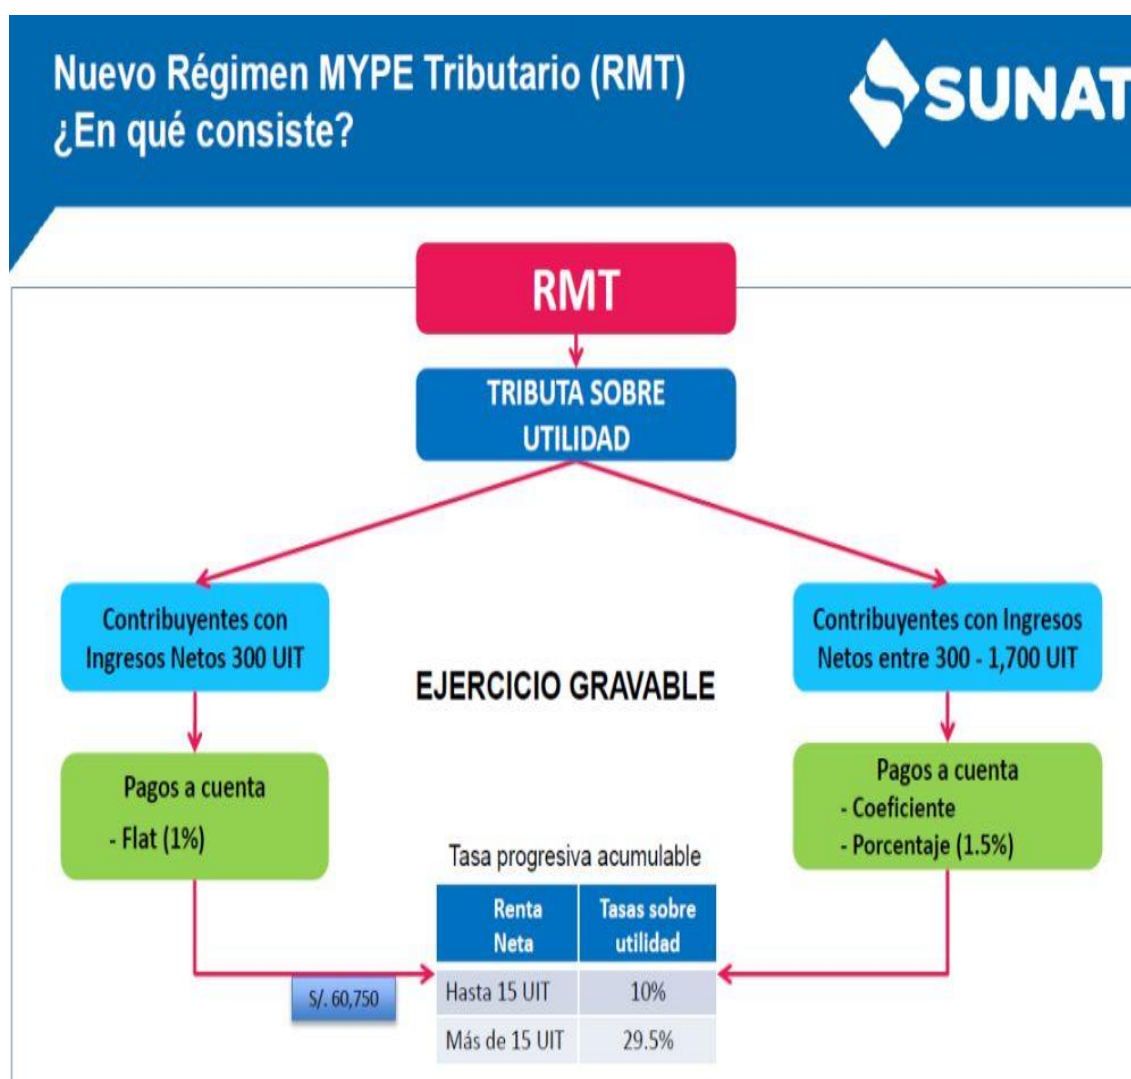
Nuevo Régimen MYPE Tributario (RMT)
¿En qué consiste?

SUNAT

RMT

TRIBUTA SOBRE UTILIDAD

Contribuyentes con Ingresos Netos 300 UIT

Contribuyentes con Ingresos Netos entre 300 - 1,700 UIT

EJERCICIO GRAVABLE

Pagos a cuenta
- Flat (1%)

Pagos a cuenta
- Coeficiente
- Porcentaje (1.5%)

Tasa progresiva acumulable

| Renta Neta | Tasas sobre utilidad |
|---|---|
| Hasta 15 UIT | 10% |
| Más de 15 UIT | 29.5% |

S/. 60,750